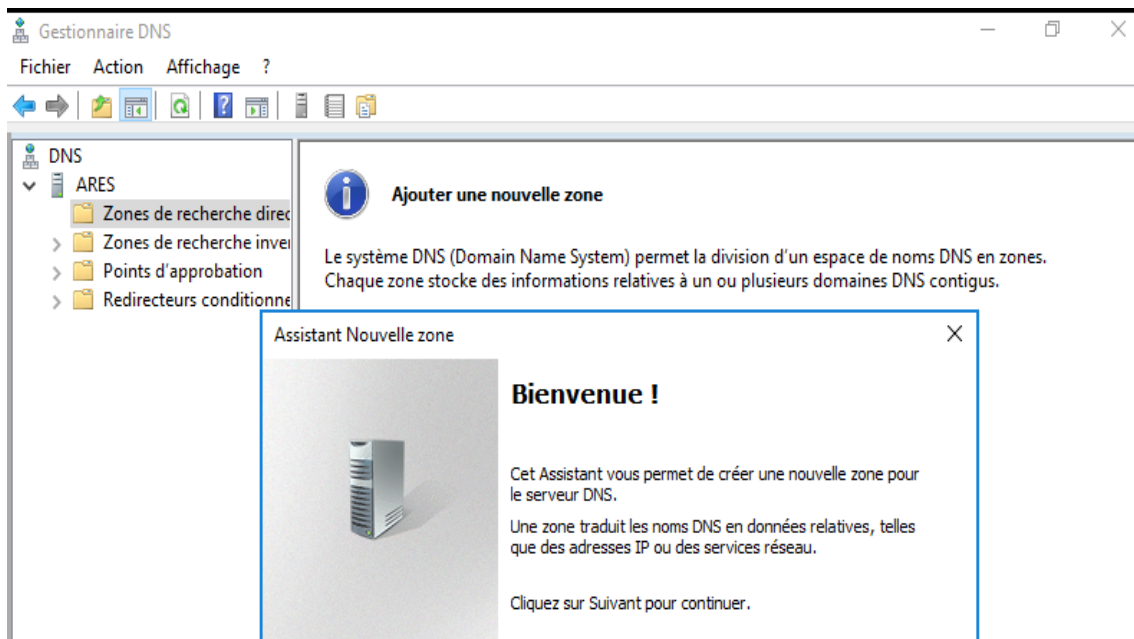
Gestionnaire DNS

Fichier Action Affichage ?

DNS
ARES
Zones de recherche direc
Zones de recherche inver
Points d'approbation
Redirecteurs conditionne

Ajouter une nouvelle zone

Le système DNS (Domain Name System) permet la division d'un espace de noms DNS en zones. Chaque zone stocke des informations relatives à un ou plusieurs domaines DNS contigus.

Assistant Nouvelle zone

Bienvenue !

Cet Assistant vous permet de créer une nouvelle zone pour le serveur DNS.

Une zone traduit les noms DNS en données relatives, telles que des adresses IP ou des services réseau.

Cliquez sur Suivant pour continuer.